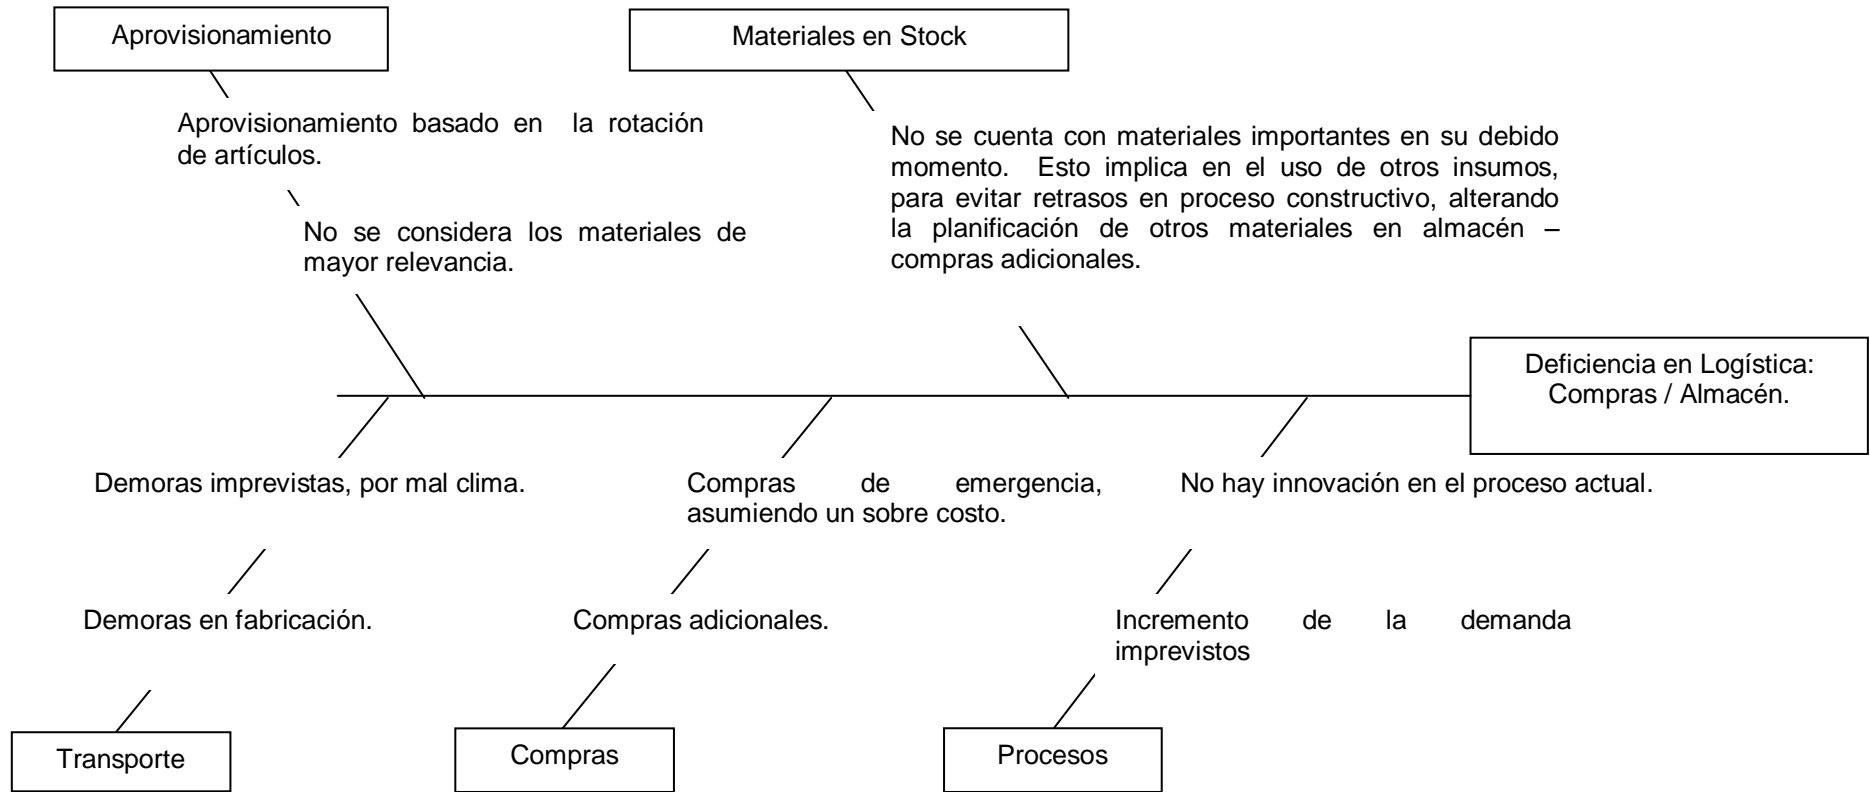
Aprovisionamiento

Materiales en Stock

Aprovisionamiento basado en la rotación de artículos.

No se considera los materiales de mayor relevancia.

No se cuenta con materiales importantes en su debido momento. Esto implica en el uso de otros insumos, para evitar retrasos en proceso constructivo, alterando la planificación de otros materiales en almacén – compras adicionales.

Deficiencia en Logística: Compras / Almacén.

Demoras imprevistas, por mal clima.

Compras de emergencia, asumiendo un sobre costo.

No hay innovación en el proceso actual.

Demoras en fabricación.

Compras adicionales.

Incremento de la demanda imprevistos

Transporte

Compras

Procesos